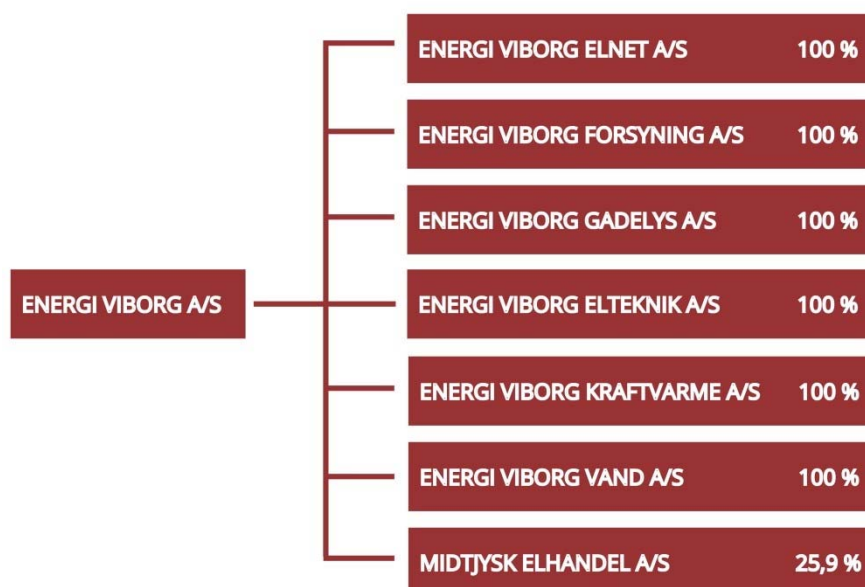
ENERGI VIBORG A/S

ENERGI VIBORG ELNET A/S 100 %

ENERGI VIBORG FORSYNING A/S 100 %

ENERGI VIBORG GADELYS A/S 100 %

ENERGI VIBORG ELTEKNIK A/S 100 %

ENERGI VIBORG KRAFTVARME A/S 100 %

ENERGI VIBORG VAND A/S 100 %

MIDTJYSK ELHANDEL A/S 25,9 %